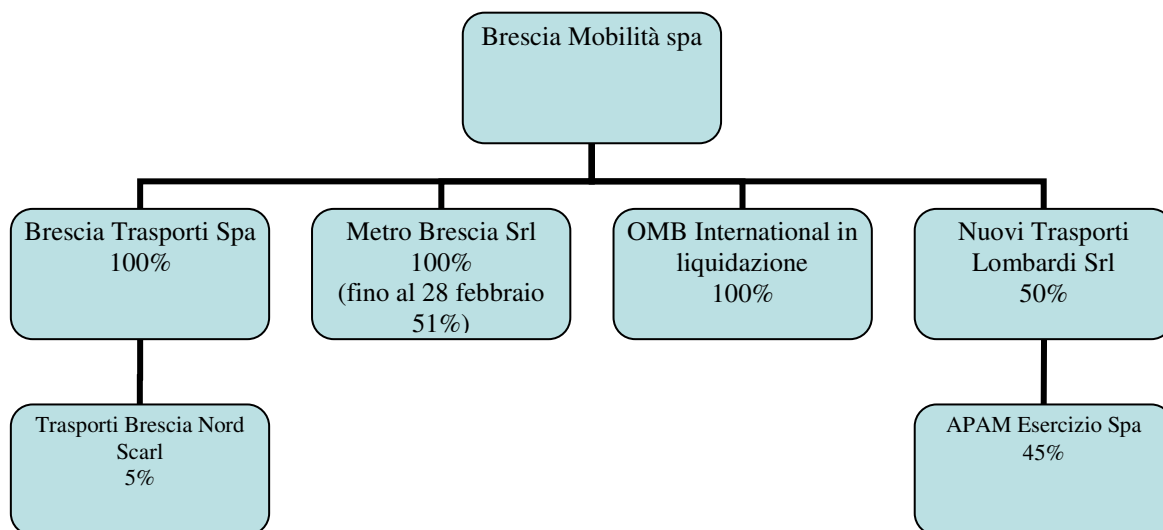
Brescia Mobilità spa

Brescia Trasporti Spa
100%

Metro Brescia Srl
100%
(fino al 28 febbraio 51%)

OMB International in liquidazione
100%

Nuovi Trasporti Lombardi Srl
50%

Trasporti Brescia Nord Scarl
5%

APAM Esercizio Spa
45%